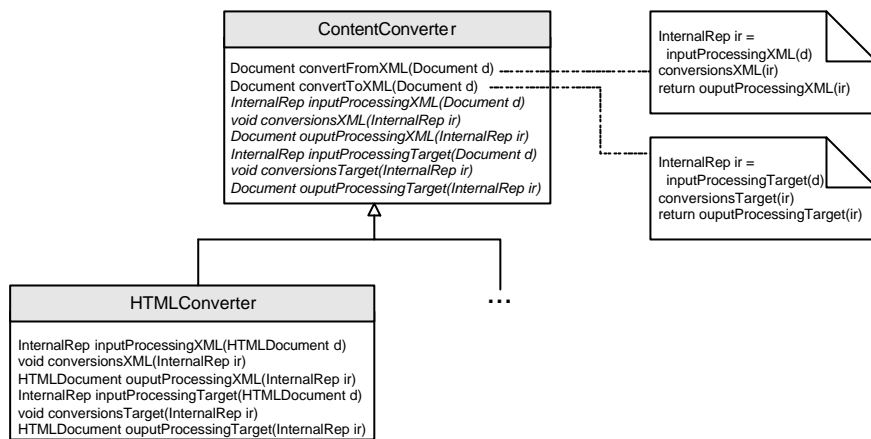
ContentConverter

Document convertFromXML(Document d)
Document convertToXML(Document d)
*InternalRep inputProcessingXML(Document d)*
*void conversionsXML(InternalRep ir)*
*Document ouputProcessingXML(InternalRep ir)*
*InternalRep inputProcessingTarget(Document d)*
*void conversionsTarget(InternalRep ir)*
*Document ouputProcessingTarget(InternalRep ir)*

InternalRep ir =
inputProcessingXML(d)
conversionsXML(ir)
return ouputProcessingXML(ir)

InternalRep ir =
inputProcessingTarget(d)
conversionsTarget(ir)
return ouputProcessingTarget(ir)

HTMLConverter

InternalRep inputProcessingXML(HTMLDocument d)
void conversionsXML(InternalRep ir)
HTMLDocument ouputProcessingXML(InternalRep ir)
InternalRep inputProcessingTarget(HTMLDocument d)
void conversionsTarget(InternalRep ir)
HTMLDocument ouputProcessingTarget(InternalRep ir)

...